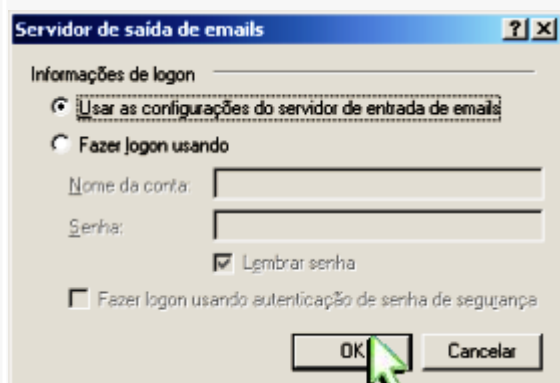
Servidor de saída de emails

?

×

Informações de logon

Usar as configurações do servidor de entrada de emails

Fazer logon usando

Nome da conta:

Senha:

Lembrar senha

Fazer logon usando autenticação de senha de segurança

OK

Cancelar